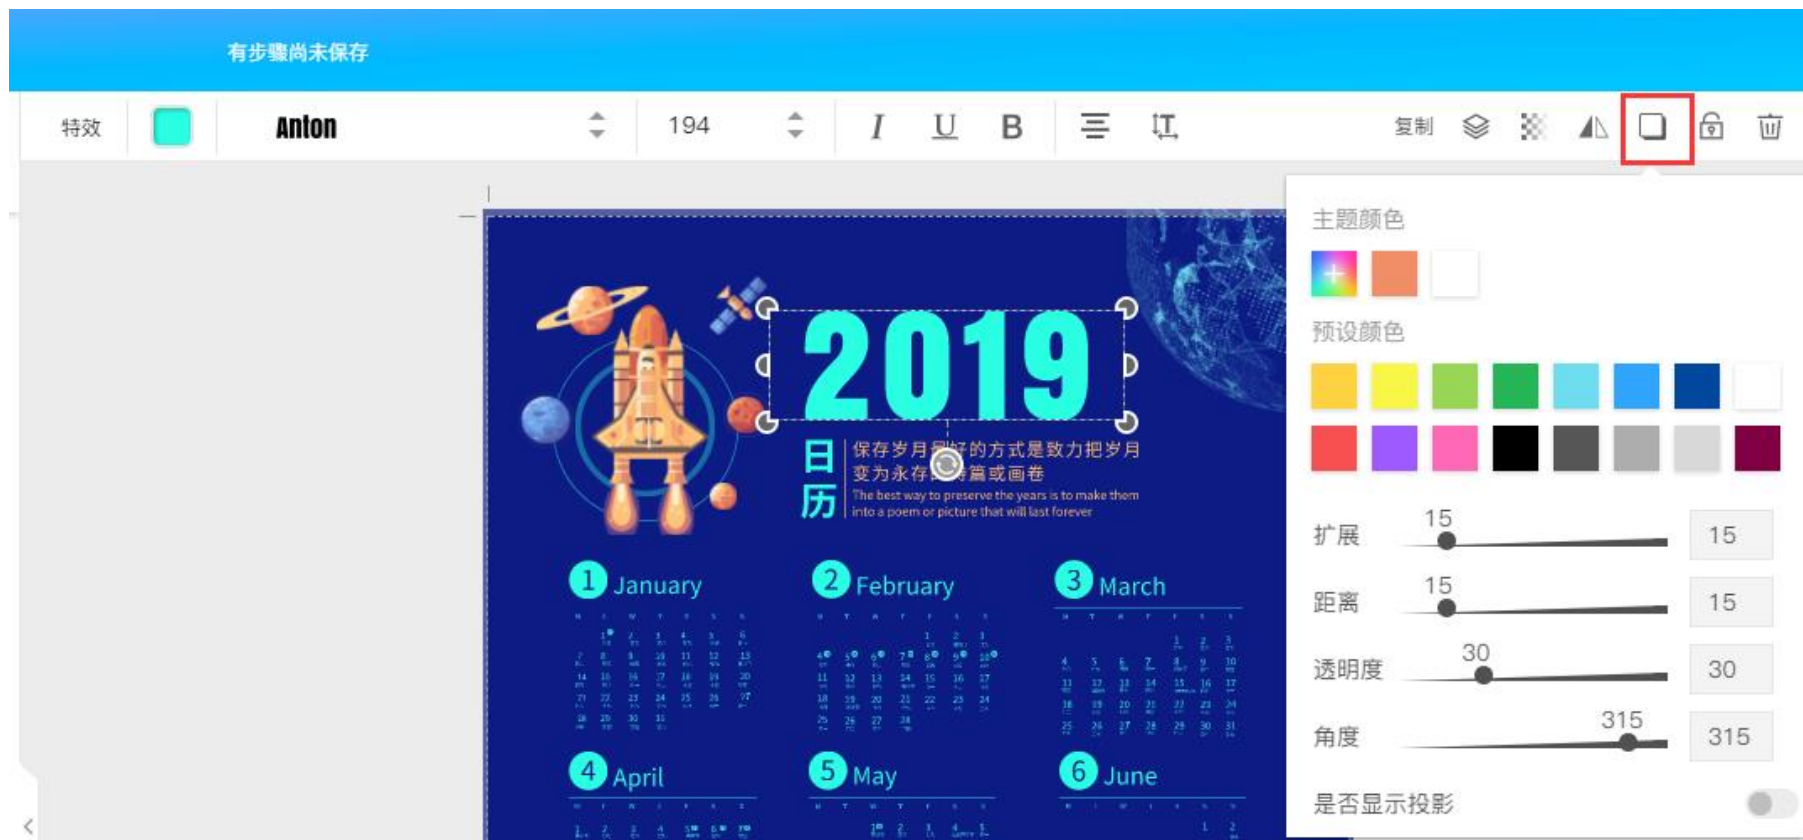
有步骤尚未保存

特效 Anton 194 I U B 复制

2019

日历 保存岁月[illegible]的方式是致力把岁月变为永存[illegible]篇或画卷

The best way to preserve the years is to make them into a poem or picture that will last forever

1 January

2 February

3 March

4 April

5 May

6 June

主题颜色

预设颜色

扩展 15 15

距离 15 15

透明度 30 30

角度 315 315

是否显示投影